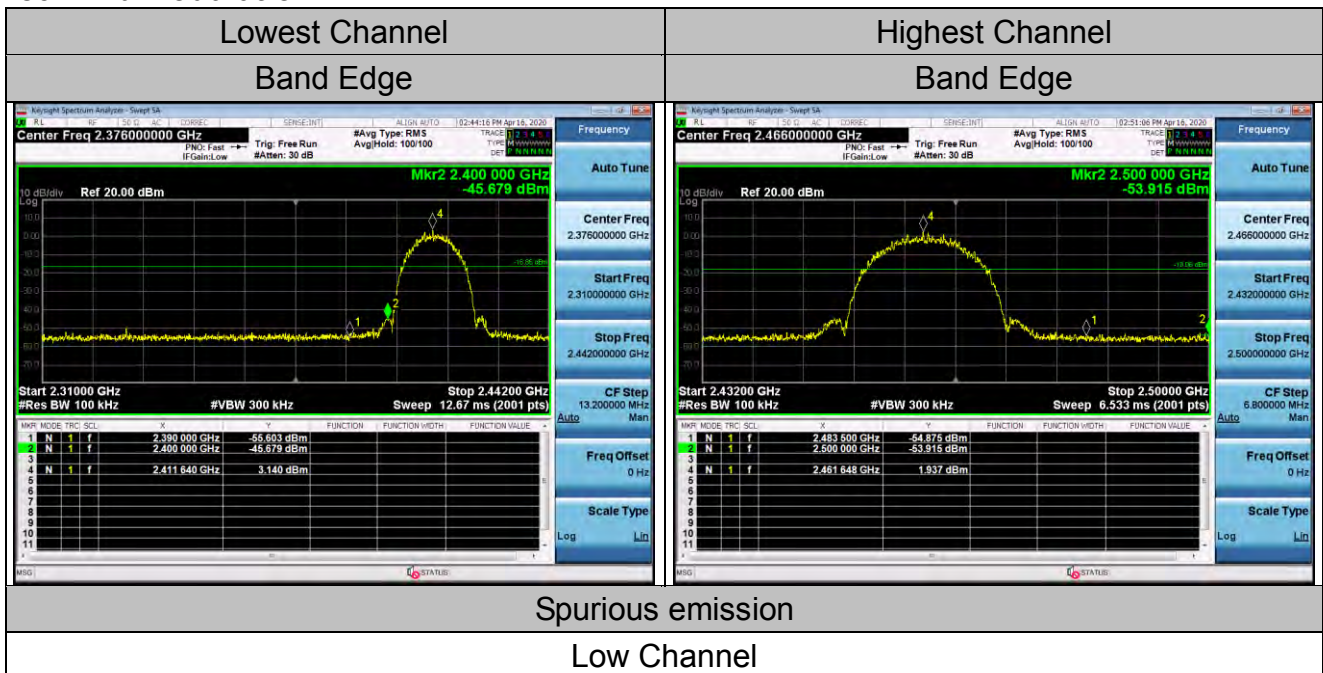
| Lowest Channel | Highest Channel |
|---|---|
| Band Edge | Band Edge |
| Keysight Spectrum Analyzer - Swept SA<br>RL RF 50 Ω AC CORREC SENSE:INT ALIGN AUTO 02:44:16 PM Apr 16, 2020<br>Center Freq 2.376000000 GHz PNO: Fast Trig: Free Run IFGain:Low #Atten: 30 dB #Avg Type: RMS Avg\|Hold: 100/100 TRACE 1 2 3 4 5 6 TYPE M WWWWW DET P NNNNN<br>Frequency<br>10 dB/div Ref 20.00 dBm Log<br>Mkr2 2.400 000 GHz -45.679 dBm<br>10.0 0.00 -10.0 -20.0 -30.0 -40.0 -50.0 -60.0 -70.0<br>-16.86 dBm<br>Start 2.31000 GHz #Res BW 100 kHz #VBW 300 kHz Stop 2.44200 GHz Sweep 12.67 ms (2001 pts)<br>MKR MODE TRC SCL X Y FUNCTION FUNCTION WIDTH FUNCTION VALUE<br>1 N 1 f 2.390 000 GHz -55.603 dBm<br>2 N 1 f 2.400 000 GHz -45.679 dBm<br>3<br>4 N 1 f 2.411 640 GHz 3.140 dBm<br>5 6 7 8 9 10 11<br>Auto Tune<br>Center Freq 2.376000000 GHz<br>Start Freq 2.310000000 GHz<br>Stop Freq 2.442000000 GHz<br>CF Step 13.200000 MHz Auto Man<br>Freq Offset 0 Hz<br>Scale Type Log Lin<br>MSG STATUS | Keysight Spectrum Analyzer - Swept SA<br>RL RF 50 Ω AC CORREC SENSE:INT ALIGN AUTO 02:51:06 PM Apr 16, 2020<br>Center Freq 2.466000000 GHz PNO: Fast Trig: Free Run IFGain:Low #Atten: 30 dB #Avg Type: RMS Avg\|Hold: 100/100 TRACE 1 2 3 4 5 6 TYPE M WWWWW DET P NNNNN<br>Frequency<br>10 dB/div Ref 20.00 dBm Log<br>Mkr2 2.500 000 GHz -53.915 dBm<br>10.0 0.00 -10.0 -20.0 -30.0 -40.0 -50.0 -60.0 -70.0<br>-18.06 dBm<br>Start 2.43200 GHz #Res BW 100 kHz #VBW 300 kHz Stop 2.50000 GHz Sweep 6.533 ms (2001 pts)<br>MKR MODE TRC SCL X Y FUNCTION FUNCTION WIDTH FUNCTION VALUE<br>1 N 1 f 2.483 500 GHz -54.875 dBm<br>2 N 1 f 2.500 000 GHz -53.915 dBm<br>3<br>4 N 1 f 2.461 648 GHz 1.937 dBm<br>5 6 7 8 9 10 11<br>Auto Tune<br>Center Freq 2.466000000 GHz<br>Start Freq 2.432000000 GHz<br>Stop Freq 2.500000000 GHz<br>CF Step 6.800000 MHz Auto Man<br>Freq Offset 0 Hz<br>Scale Type Log Lin<br>MSG STATUS |
| Spurious emission | |
| Low Channel | |